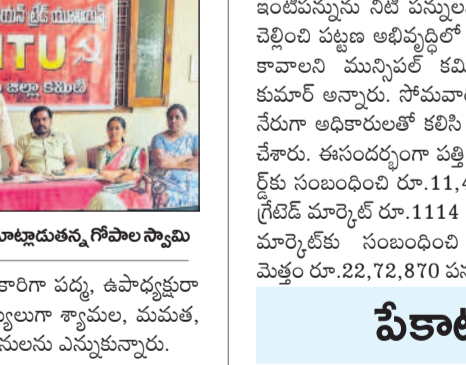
యన్ ట్రేడ్ యూనియన్
ITU
జిల్లా కమిటీ

మాట్లాడుతున్న గోపాల స్వామి

కారిగా పద్మ, ఉపాధ్యక్షురా
్యులుగా శ్యామల, మమత,
నులను ఎన్నుకున్నారు.

ఇంటిపన్నును నీటి పన్నులు
చెల్లించి పట్టణ అభివృద్ధిలో
కావాలని మున్సిపల్ కమి
కుమార్ అన్నారు. సోమవా
నేరుగా అధికారులతో కలిసి
చేశారు. ఈసందర్భంగా పత్తి
ర్డ్‌కు సంబంధించి రూ.11,4
గ్రేటెడ్ మార్కెట్ రూ.1114
మార్కెట్‌కు సంబంధించి
మెత్తం రూ.22,72,870 పన

పేకాట